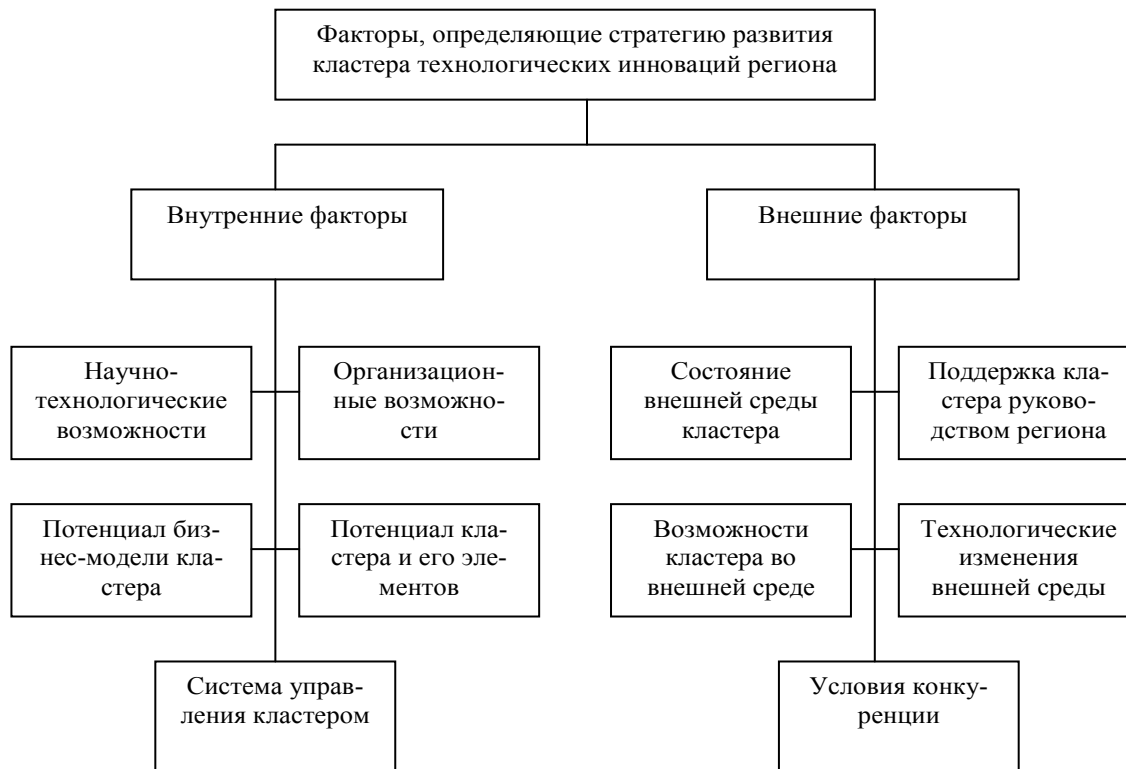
Факторы, определяющие стратегию развития кластера технологических инноваций региона

Внутренние факторы

Внешние факторы

Научно-технологические возможности

Организационные возможности

Состояние внешней среды кластера

Поддержка кластера руководством региона

Потенциал бизнес-модели кластера

Потенциал кластера и его элементов

Возможности кластера во внешней среде

Технологические изменения внешней среды

Система управления кластером

Условия конкуренции